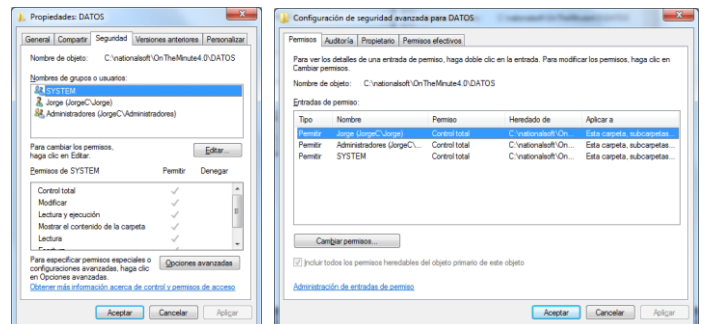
Propiedades: DATOS

General | Compartir | Seguridad | Versiones anteriores | Personalizar

Nombre de objeto: C:\nationalsoft\OnTheMinute4.0\DATOS

Nombres de grupos o usuarios:

SYSTEM
Jorge (JorgeC\Jorge)
Administradores (JorgeC\Administradores)

Para cambiar los permisos, haga clic en Editar.

Editar...

| Permisos de SYSTEM | Permitir | Denegar |
|---|---|---|
| Control total | ✓ | |
| Modificar | ✓ | |
| Lectura y ejecución | ✓ | |
| Mostrar el contenido de la carpeta | ✓ | |
| Lectura | ✓ | |

Para especificar permisos especiales o configuraciones avanzadas, haga clic en Opciones avanzadas.

Opciones avanzadas

Obtener más información acerca de control y permisos de acceso

Aceptar | Cancelar | Aplicar

Configuración de seguridad avanzada para DATOS

Permisos | Auditoría | Propietario | Permisos efectivos

Para ver los detalles de una entrada de permiso, haga doble clic en la entrada. Para modificar los permisos, haga clic en Cambiar permisos.

Nombre de objeto: C:\nationalsoft\OnTheMinute4.0\DATOS

Entradas de permiso:

| Tipo | Nombre | Permiso | Heredado de | Aplicar a |
|---|---|---|---|---|
| Permitir | Jorge (JorgeC\Jorge) | Control total | C:\nationalsoft\On... | Esta carpeta, subcarpetas... |
| Permitir | Administradores (JorgeC\... | Control total | C:\nationalsoft\On... | Esta carpeta, subcarpetas... |
| Permitir | SYSTEM | Control total | C:\nationalsoft\On... | Esta carpeta, subcarpetas... |

Cambiar permisos...

Incluir todos los permisos heredables del objeto primario de este objeto

Administración de entradas de permiso

Aceptar | Cancelar | Aplicar